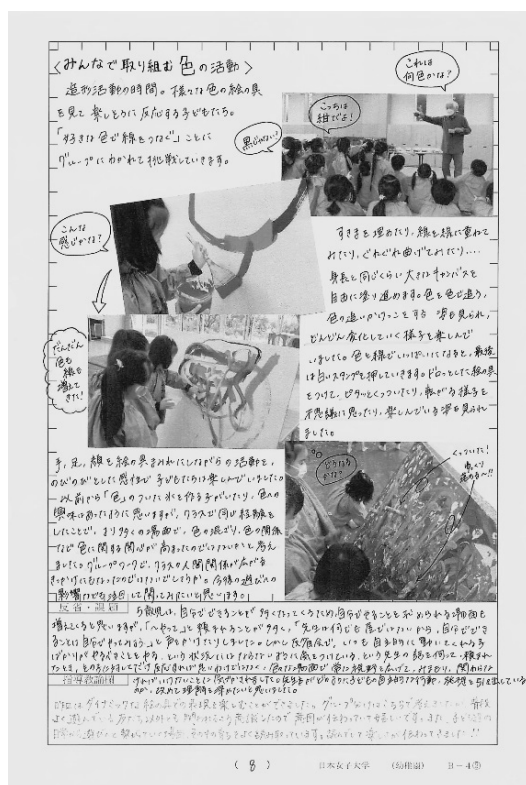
〈みんなで取り組む色の活動〉

造形活動の時間。様々な色の絵の具を見て楽しそうに反応する子どもたち。「好きな色で線をつなぐ」ことにグループにわかれて挑戦していきます。

これは何色かな？

こっちは紺色だよ！

黒じゃない？

こんな感じかな？

すきまを埋めたり、線を線に重ねてみたり、ぐにゃぐにゃ曲げてみたり…
身長と同じくらい大きなキャンバスを自由に塗り進めます。色と色が違う、色の違いがわかってきた姿も見られ、どんどん変化していく様子を楽しんでいました。色を線でいっぱいにしてたあと、最後は白いスタンプを押していきます。ピロっとした絵の具をつけて、ピタっとくっついたり、散ったりする様子を不思議に思ったり、楽しんでいる姿が見られました。

だんだん色も線も増えてきた！

手、足、線を絵の具まみれにしながらの活動を、のびのびとして感性で子どもたちは楽しんでいました。以前から「色」のついた水を作ったりしていて、色への興味の高まりを感じていますが、クラスで同じ経験をしたことで、より多くの場面で、色の違いや色の関係など色に関する関心が高まったのではないかと考えました。今後のクラスの人間関係が深まるきっかけになればいいなと思っています。今後の遊びへの影響が広がるように、見守っていきたいと思います。

どうなるかな？

くっついた！
色が広がる～!!

反省・課題
今回は、自分でどうしてもやりたいことがあって、自分がやることをとめられる場面も増えたように思います。「へやっこ」と絵をかくことが多く、「先生の何かを見ていたい」など、自分でどうすることが、自分でやれるのか、もっとわかってほしいと思いました。いつも自分から動いて思いきりかかわることが難しい子もいて、そんな子がどうやって参加できるか考えていきたいです。絵の具が他の子とつながって一緒に楽しめたのは大きな経験になったと思います。今後も子どもたちの関心をひろげていきたいです。

指導教諭欄
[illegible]

( 8 )　日本女子大学　(幼稚園)　3－4⑥